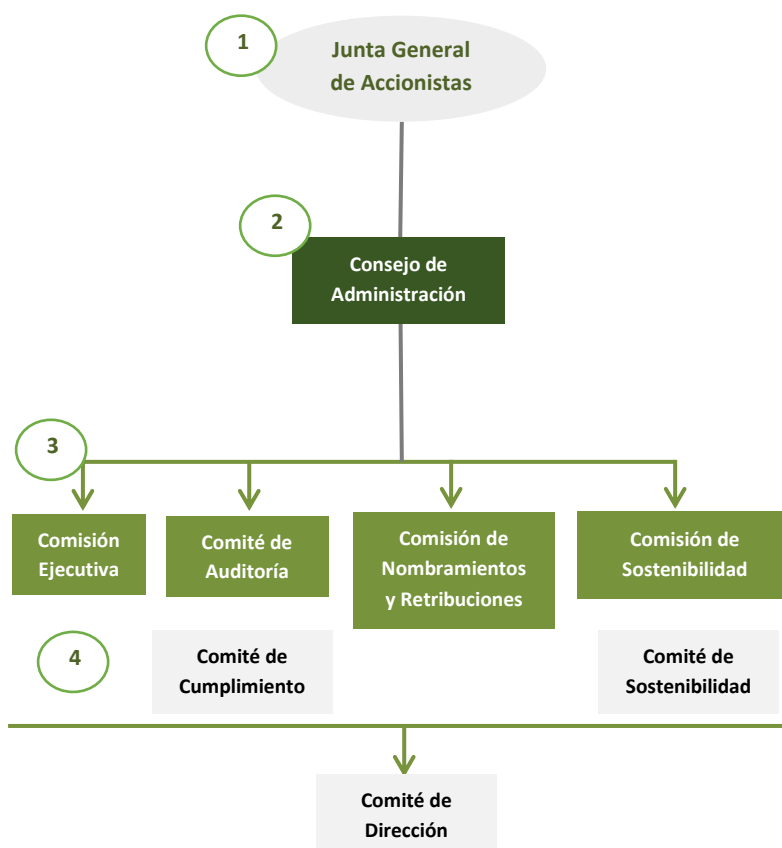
1

Junta General de Accionistas

2

Consejo de Administración

3

Comisión Ejecutiva

Comité de Auditoría

Comisión de Nombramientos y Retribuciones

Comisión de Sostenibilidad

4

Comité de Cumplimiento

Comité de Sostenibilidad

Comité de Dirección